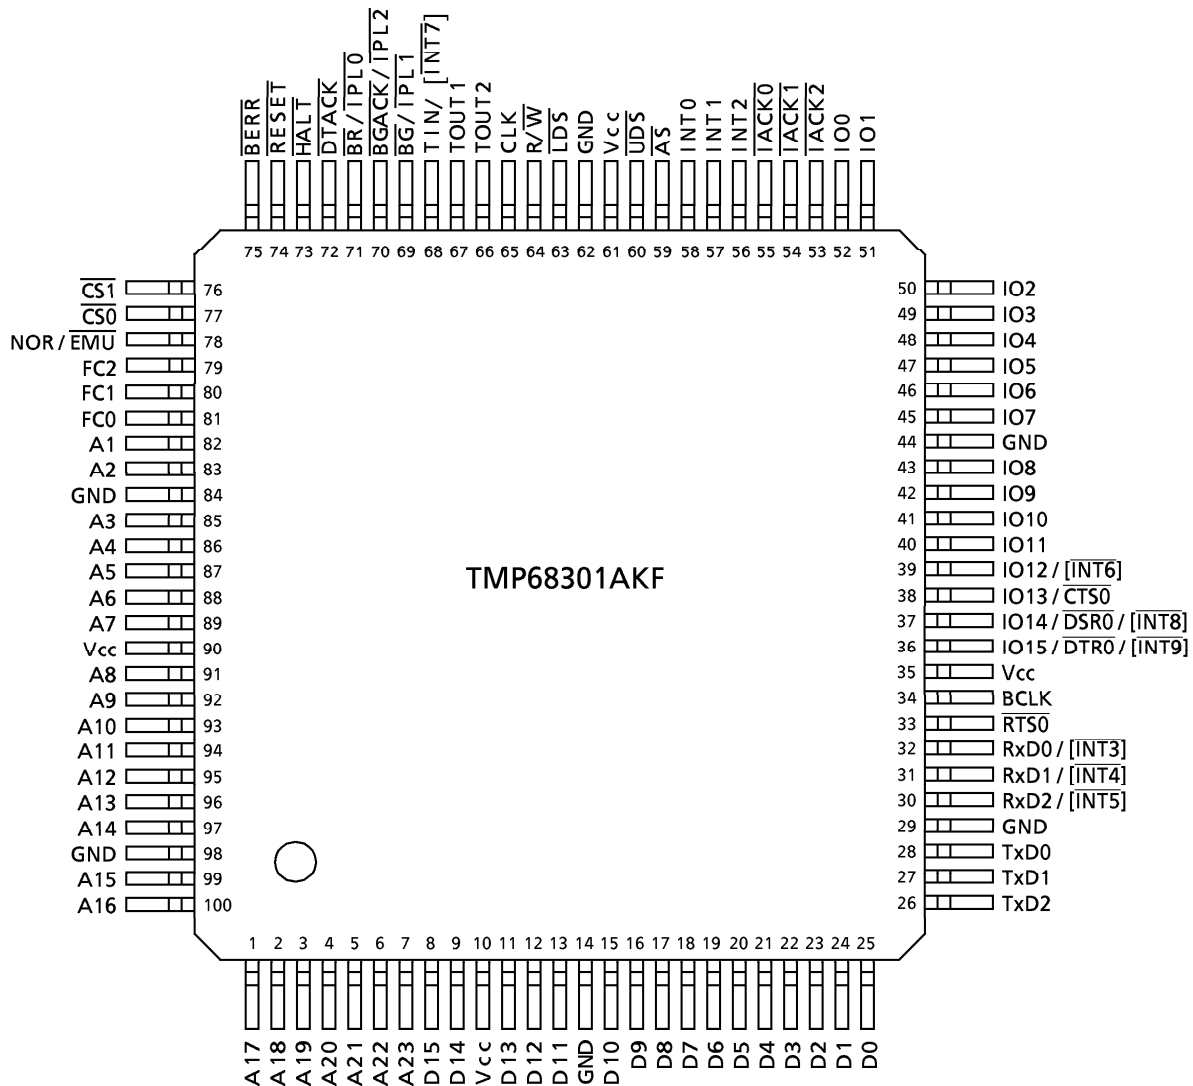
$\overline{BERR}$ $\overline{RESET}$ $\overline{HALT}$ $\overline{DTACK}$ $\overline{BR}$ / $\overline{IPL0}$ $\overline{BGACK}$ / $\overline{IPL2}$ $\overline{BG}$ / $\overline{IPL1}$ TIN / [$\overline{INT7}$] TOUT1 TOUT2 CLK R/$\overline{W}$ $\overline{LDS}$ GND Vcc $\overline{UDS}$ $\overline{AS}$ INT0 INT1 INT2 $\overline{IACK0}$ $\overline{IACK1}$ $\overline{IACK2}$ IO0 IO1

75 74 73 72 71 70 69 68 67 66 65 64 63 62 61 60 59 58 57 56 55 54 53 52 51

$\overline{CS1}$ 76
$\overline{CS0}$ 77
NOR / $\overline{EMU}$ 78
FC2 79
FC1 80
FC0 81
A1 82
A2 83
GND 84
A3 85
A4 86
A5 87
A6 88
A7 89
Vcc 90
A8 91
A9 92
A10 93
A11 94
A12 95
A13 96
A14 97
GND 98
A15 99
A16 100

TMP68301AKF

50 IO2
49 IO3
48 IO4
47 IO5
46 IO6
45 IO7
44 GND
43 IO8
42 IO9
41 IO10
40 IO11
39 IO12 / [$\overline{INT6}$]
38 IO13 / $\overline{CTS0}$
37 IO14 / $\overline{DSR0}$ / [$\overline{INT8}$]
36 IO15 / $\overline{DTR0}$ / [$\overline{INT9}$]
35 Vcc
34 BCLK
33 $\overline{RTS0}$
32 RxD0 / [$\overline{INT3}$]
31 RxD1 / [$\overline{INT4}$]
30 RxD2 / [$\overline{INT5}$]
29 GND
28 TxD0
27 TxD1
26 TxD2

1 2 3 4 5 6 7 8 9 10 11 12 13 14 15 16 17 18 19 20 21 22 23 24 25

A17 A18 A19 A20 A21 A22 A23 D15 D14 Vcc D13 D12 D11 GND D10 D9 D8 D7 D6 D5 D4 D3 D2 D1 D0